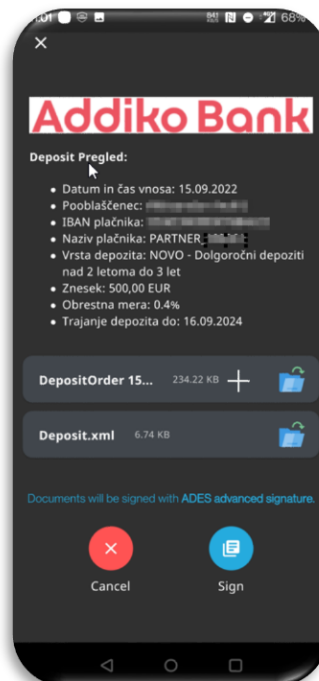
Addiko Bank

Deposit Pregled:

- Datum in čas vnosa: 15.09.2022
- Pooblaščenec: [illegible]
- IBAN plačnika: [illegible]
- Naziv plačnika: PARTNER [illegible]
- Vrsta depozita: NOVO - Dolgoročni depoziti nad 2 letoma do 3 let
- Znesek: 500,00 EUR
- Obrestna mera: 0.4%
- Trajanje depozita do: 16.09.2024

DepositOrder 15... 234.22 KB

Deposit.xml 6.74 KB

Documents will be signed with ADES advanced signature.

Cancel

Sign